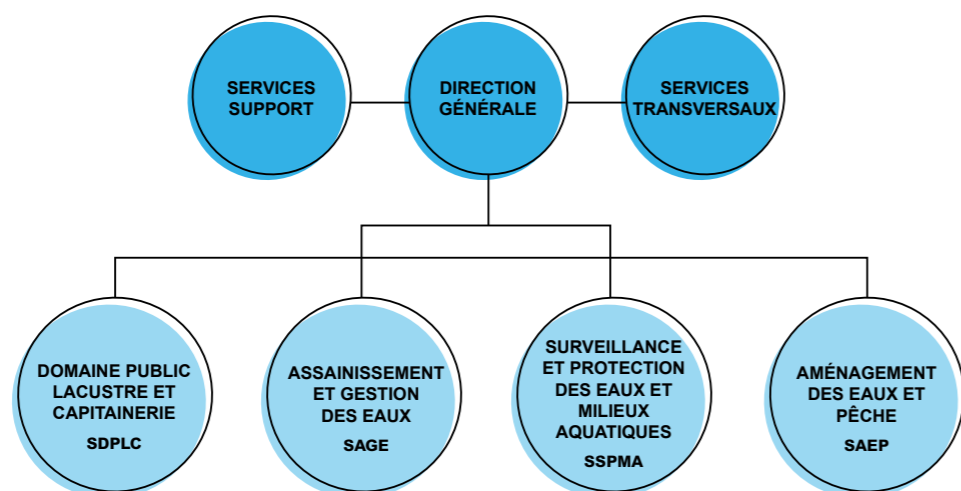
SERVICES SUPPORT

DIRECTION GÉNÉRALE

SERVICES TRANSVERSAUX

DOMAINE PUBLIC LACUSTRE ET CAPITAINERIE
SDPLC

ASSAINISSEMENT ET GESTION DES EAUX
SAGE

SURVEILLANCE ET PROTECTION DES EAUX ET MILIEUX AQUATIQUES
SSPMA

AMÉNAGEMENT DES EAUX ET PÊCHE
SAEP